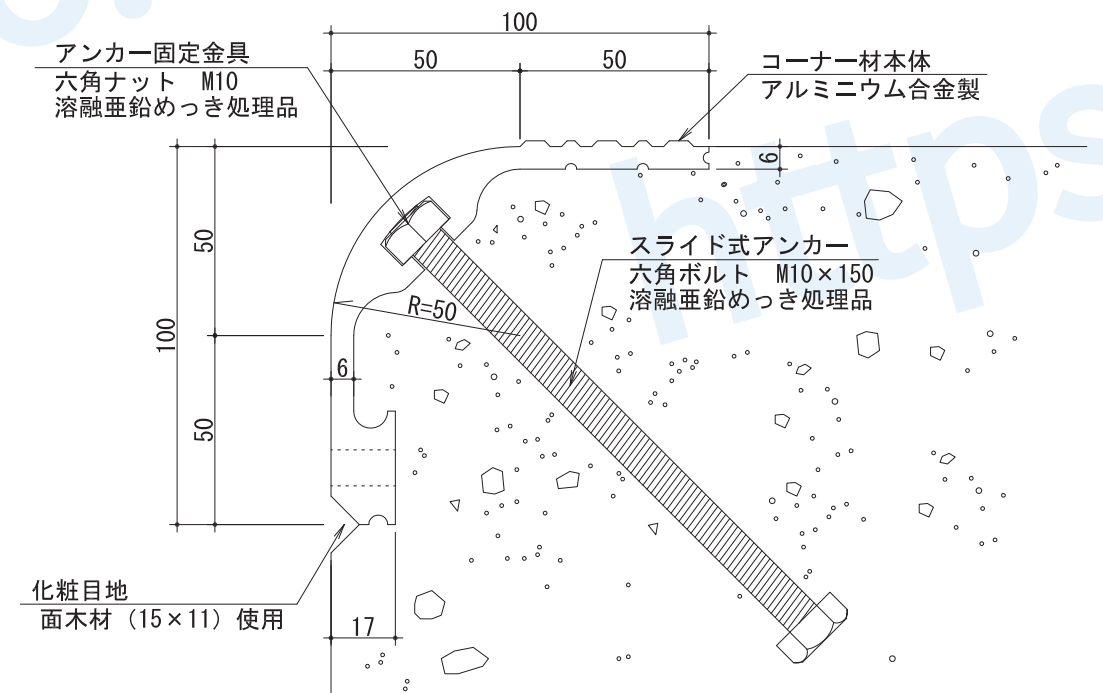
100

50

50

アンカー固定金具
六角ナット　M10
溶融亜鉛めっき処理品

コーナー材本体
アルミニウム合金製

6

50

100

50

R=50

スライド式アンカー
六角ボルト　M10×150
溶融亜鉛めっき処理品

6

化粧目地
面木材（15×11）使用

17

https